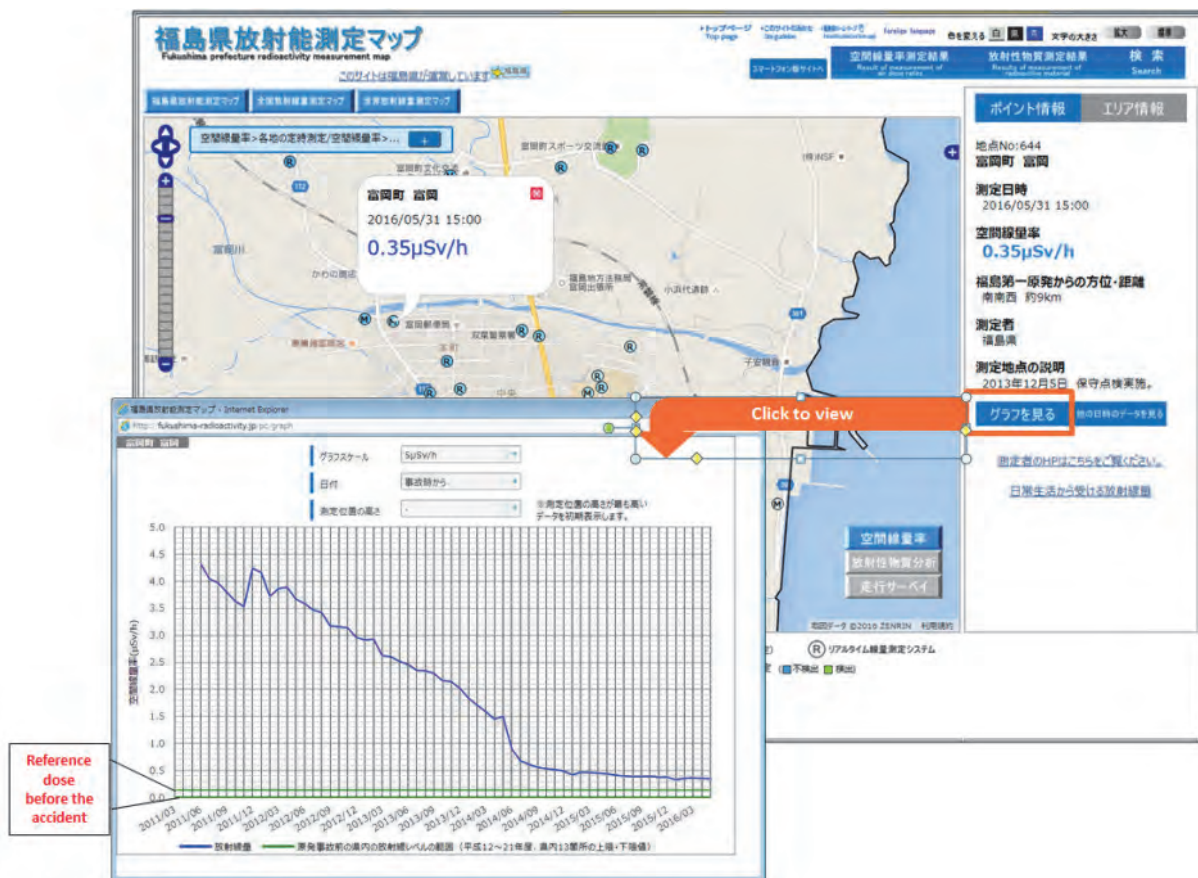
福島県放射能測定マップ
Fukushima prefecture radioactivity measurement map

トップページ Top page　このサイトの使い方 Site guide　放射線について Introduction　Foreign language　色を変える　文字の大きさ　拡大　標準

このサイトは福島県が運営しています

スマートフォン版サイトへ

空間線量率測定結果 Result of measurement of air dose rates　放射性物質測定結果 Result of measurement of radioactive material　検索 Search

福島県放射能測定マップ　全国放射線量測定マップ　世界放射線量測定マップ

空間線量率>各地の定時測定/空間線量率>...

富岡町 富岡
2016/05/31 15:00
0.35μSv/h

ポイント情報　エリア情報

地点No:644
富岡町 富岡

測定日時
2016/05/31 15:00

空間線量率
0.35μSv/h

福島第一原発からの方位・距離
南南西 約9km

測定者
福島県

測定地点の説明
2013年12月5日 保守点検実施。

Click to view

グラフを見る　他の日時のデータを見る

測定者のHPはこちらをご覧ください。

日常生活から受ける放射線量

空間線量率
放射性物質分析
走行サーベイ

地図データ ©2016 ZENRIN 利用規約

リアルタイム線量測定システム
不検出　検出

福島県放射能測定マップ - Internet Explorer
http://fukushima-radioactivity.jp/pc/graph

富岡町 富岡

グラフスケール　5μSv/h
日付　事故時から
測定位置の高さ　-
※測定位置の高さが最も高いデータを初期表示します。

空間線量率(μSv/h)

5.0
4.5
4.0
3.5
3.0
2.5
2.0
1.5
1.0
0.5
0.0

2011/03 2011/06 2011/09 2011/12 2012/03 2012/06 2012/09 2012/12 2013/03 2013/06 2013/09 2013/12 2014/03 2014/06 2014/09 2014/12 2015/03 2015/06 2015/09 2015/12 2016/03

放射線量　原発事故前の県内の放射線レベルの範囲（平成12～21年度、県内13箇所の上限・下限値）

Reference dose before the accident